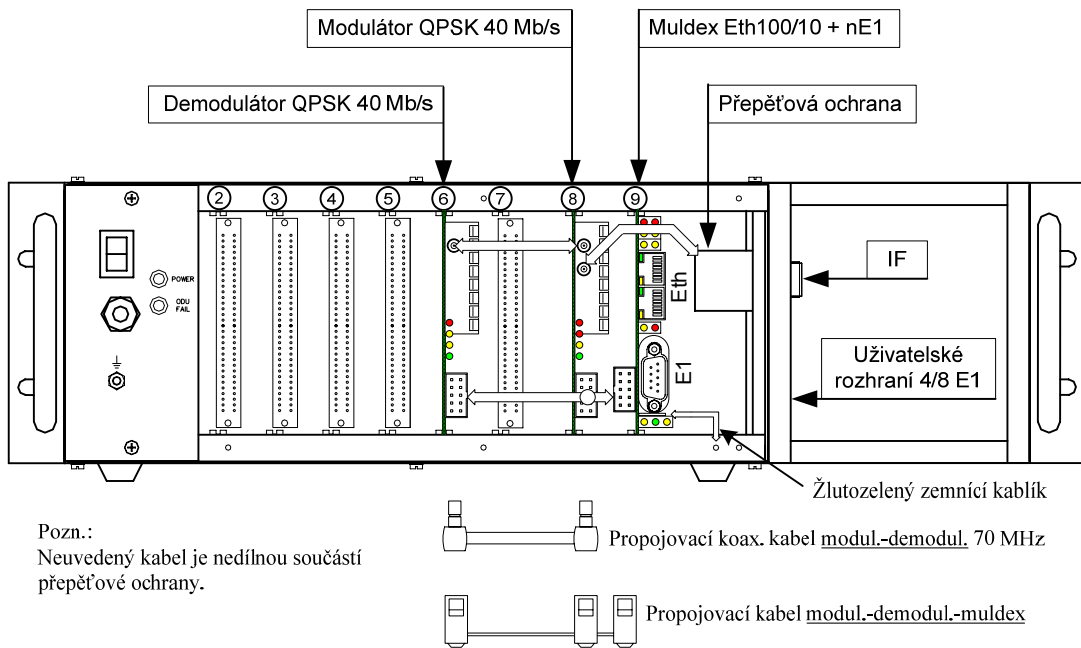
Modulátor QPSK 40 Mb/s

Muldex Eth100/10 + nE1

Demodulátor QPSK 40 Mb/s

Přepěťová ochrana

2 3 4 5 6 7 8 9

POWER

ODU FAIL

Eth

IF

E1

Uživatelské rozhraní 4/8 E1

Žlutozelený zemnící kablík

Pozn.:
Neuvedený kabel je nedílnou součástí přepěťové ochrany.

Propojovací koax. kabel modul.-demodul. 70 MHz

Propojovací kabel modul.-demodul.-muldex